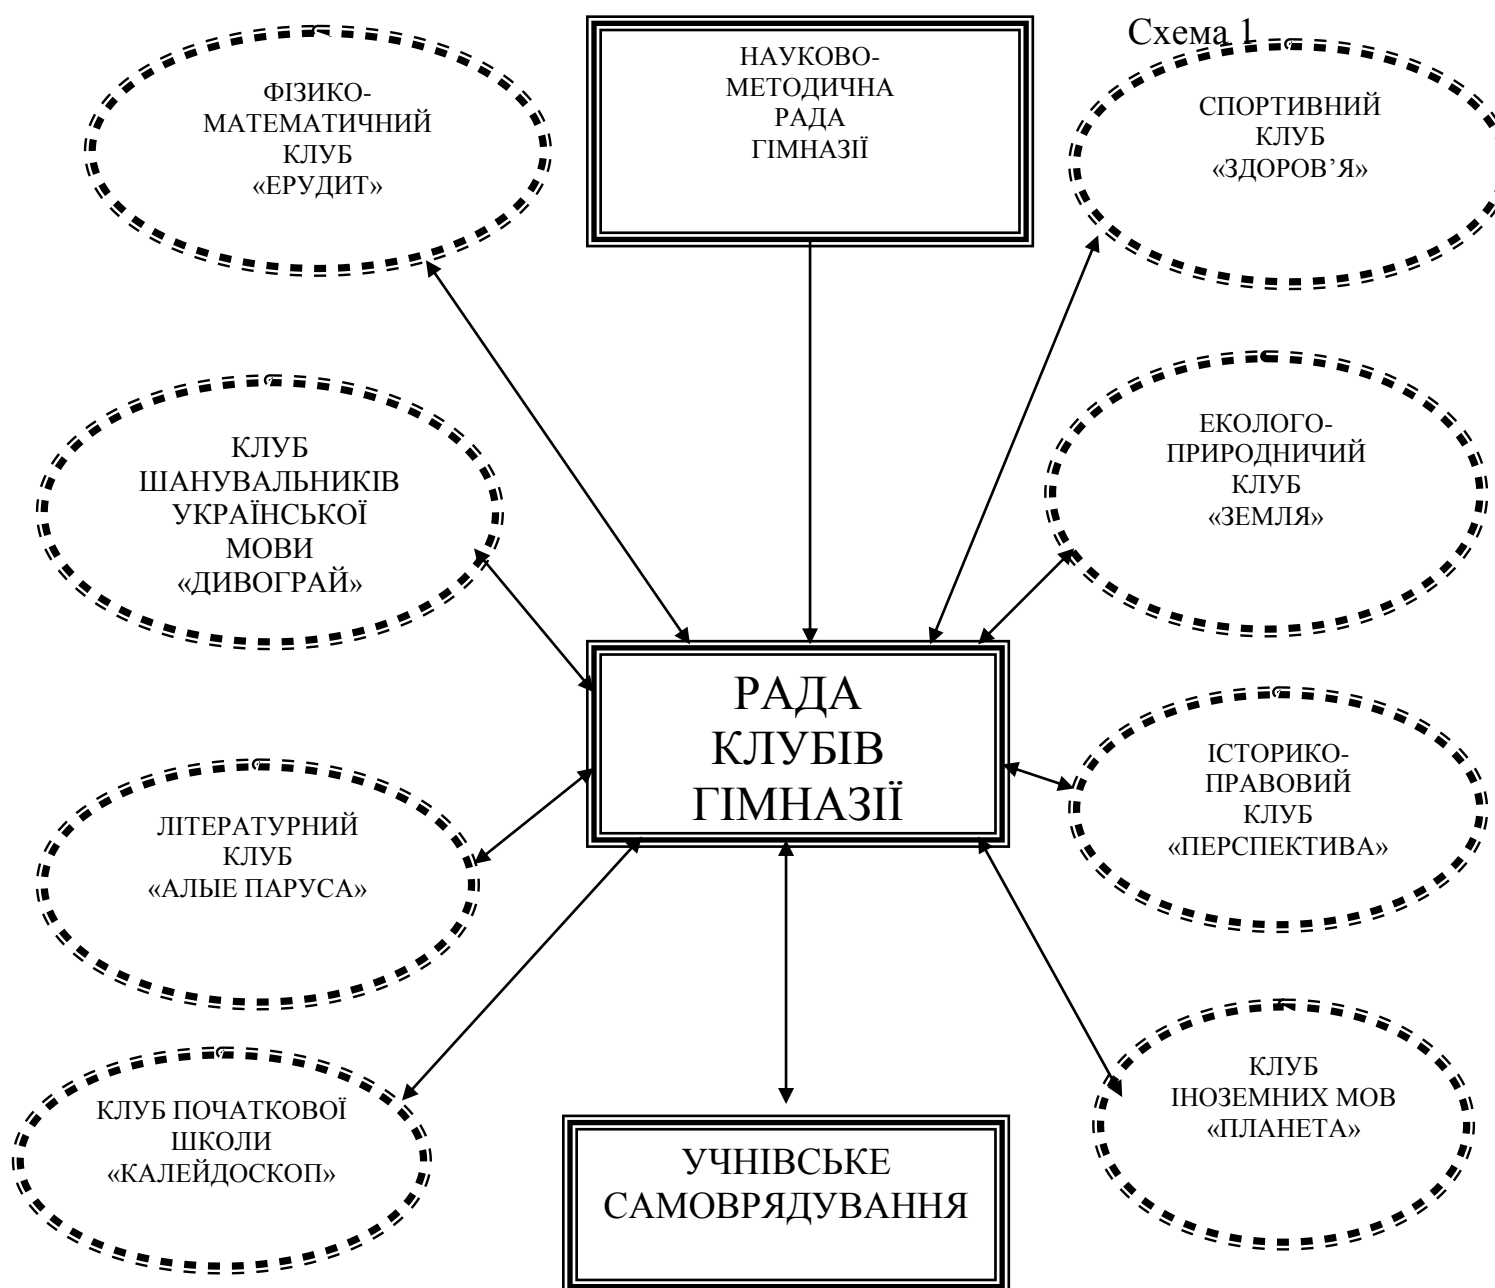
Схема 1

НАУКОВО-МЕТОДИЧНА РАДА ГІМНАЗІЇ

ФІЗИКО-МАТЕМАТИЧНИЙ КЛУБ «ЕРУДИТ»

СПОРТИВНИЙ КЛУБ «ЗДОРОВ'Я»

КЛУБ ШАНУВАЛЬНИКІВ УКРАЇНСЬКОЇ МОВИ «ДИВОГРАЙ»

ЕКОЛОГО-ПРИРОДНИЧИЙ КЛУБ «ЗЕМЛЯ»

РАДА КЛУБІВ ГІМНАЗІЇ

ЛІТЕРАТУРНИЙ КЛУБ «АЛЫЕ ПАРУСА»

ІСТОРИКО-ПРАВОВИЙ КЛУБ «ПЕРСПЕКТИВА»

КЛУБ ПОЧАТКОВОЇ ШКОЛИ «КАЛЕЙДОСКОП»

УЧНІВСЬКЕ САМОВРЯДУВАННЯ

КЛУБ ІНОЗЕМНИХ МОВ «ПЛАНЕТА»